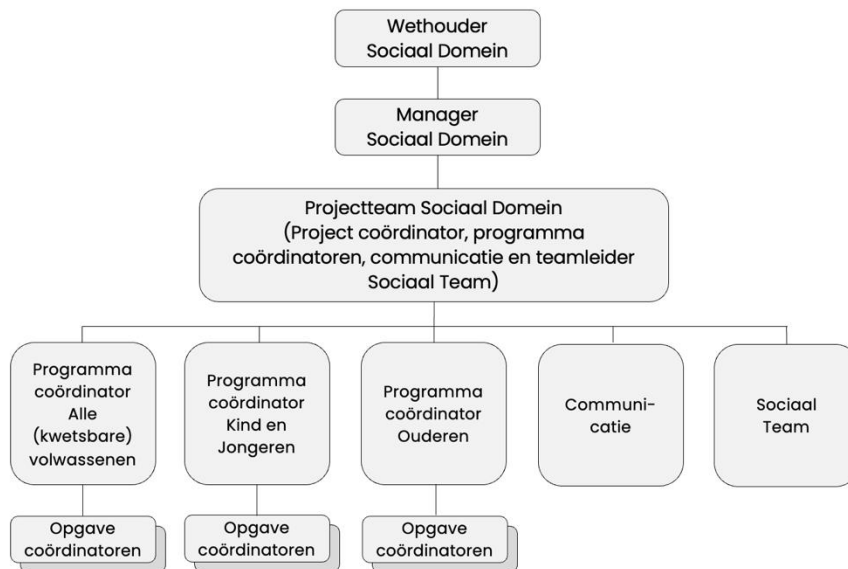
Wethouder Sociaal Domein

Manager Sociaal Domein

Projectteam Sociaal Domein (Project coördinator, programma coördinatoren, communicatie en teamleider Sociaal Team)

Programma coördinator Alle (kwetsbare) volwassenen

Programma coördinator Kind en Jongeren

Programma coördinator Ouderen

Communi- catie

Sociaal Team

Opgave coördinatoren

Opgave coördinatoren

Opgave coördinatoren